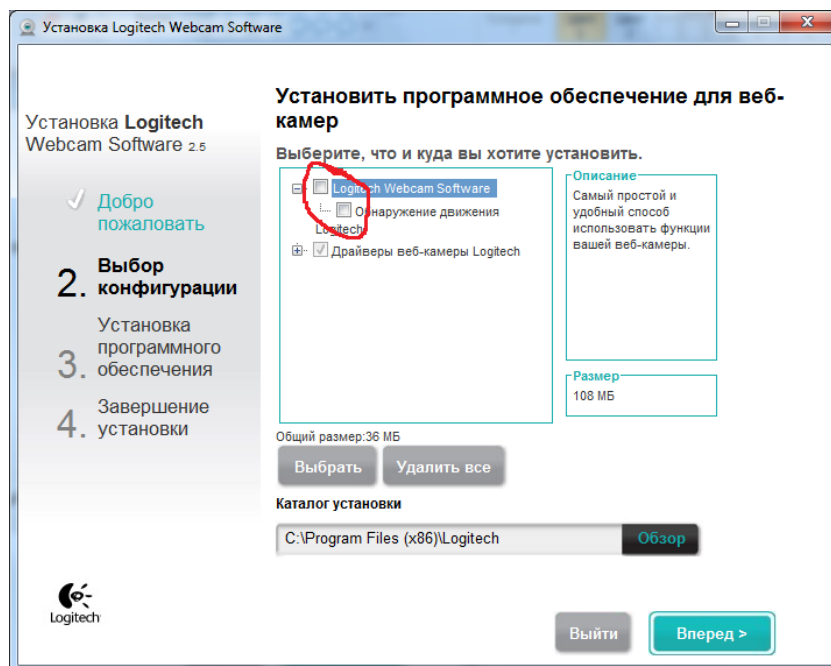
Установка Logitech Webcam Software

Установка Logitech Webcam Software 2.5

Добро пожаловать

2. Выбор конфигурации

3. Установка программного обеспечения

4. Завершение установки

Logitech

Установить программное обеспечение для веб-камер

Выберите, что и куда вы хотите установить.

Logitech Webcam Software
Обнаружение движения Logitech
Драйверы веб-камеры Logitech

Описание
Самый простой и удобный способ использовать функции вашей веб-камеры.

Размер
108 МБ

Общий размер:36 МБ

Выбрать
Удалить все

Каталог установки

C:\Program Files (x86)\Logitech
Обзор

Выйти
Вперед >